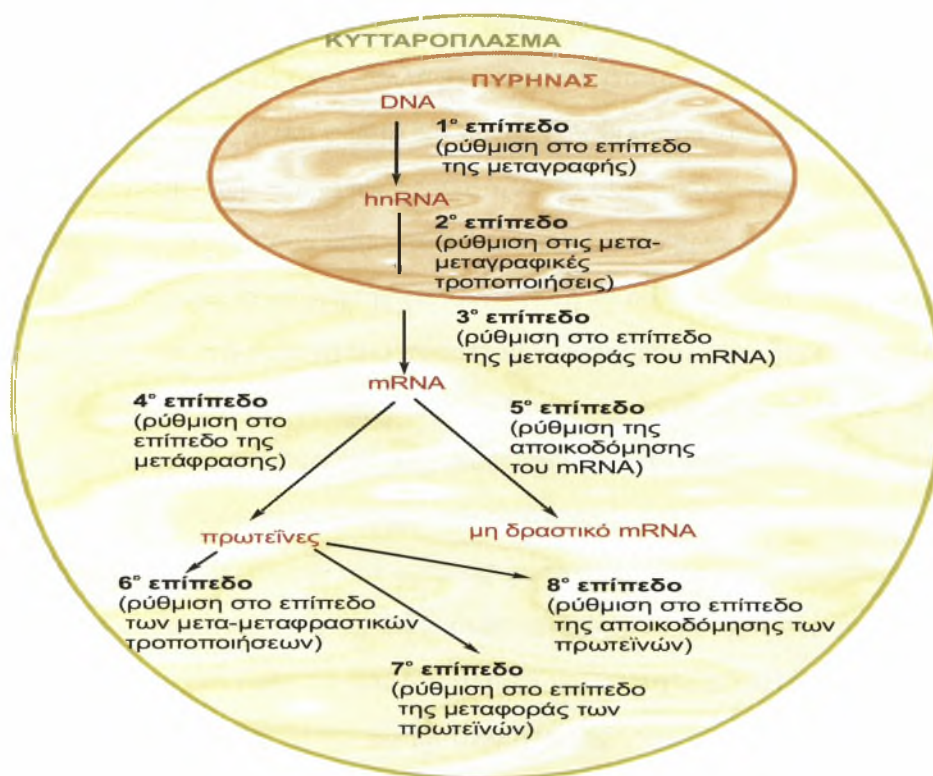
ΚΥΤΤΑΡΟΠΛΑΣΜΑ

ΠΥΡΗΝΑΣ

DNA

1° επίπεδο
(ρύθμιση στο επίπεδο της μεταγραφής)

hnRNA

2° επίπεδο
(ρύθμιση στις μετα-μεταγραφικές τροποποιήσεις)

3° επίπεδο
(ρύθμιση στο επίπεδο της μεταφοράς του mRNA)

mRNA

4° επίπεδο
(ρύθμιση στο επίπεδο της μετάφρασης)

5° επίπεδο
(ρύθμιση της αποικοδόμησης του mRNA)

πρωτεΐνες

μη δραστικό mRNA

6° επίπεδο
(ρύθμιση στο επίπεδο των μετα-μεταφραστικών τροποποιήσεων)

8° επίπεδο
(ρύθμιση στο επίπεδο της αποικοδόμησης των πρωτεϊνών)

7° επίπεδο
(ρύθμιση στο επίπεδο της μεταφοράς των πρωτεϊνών)